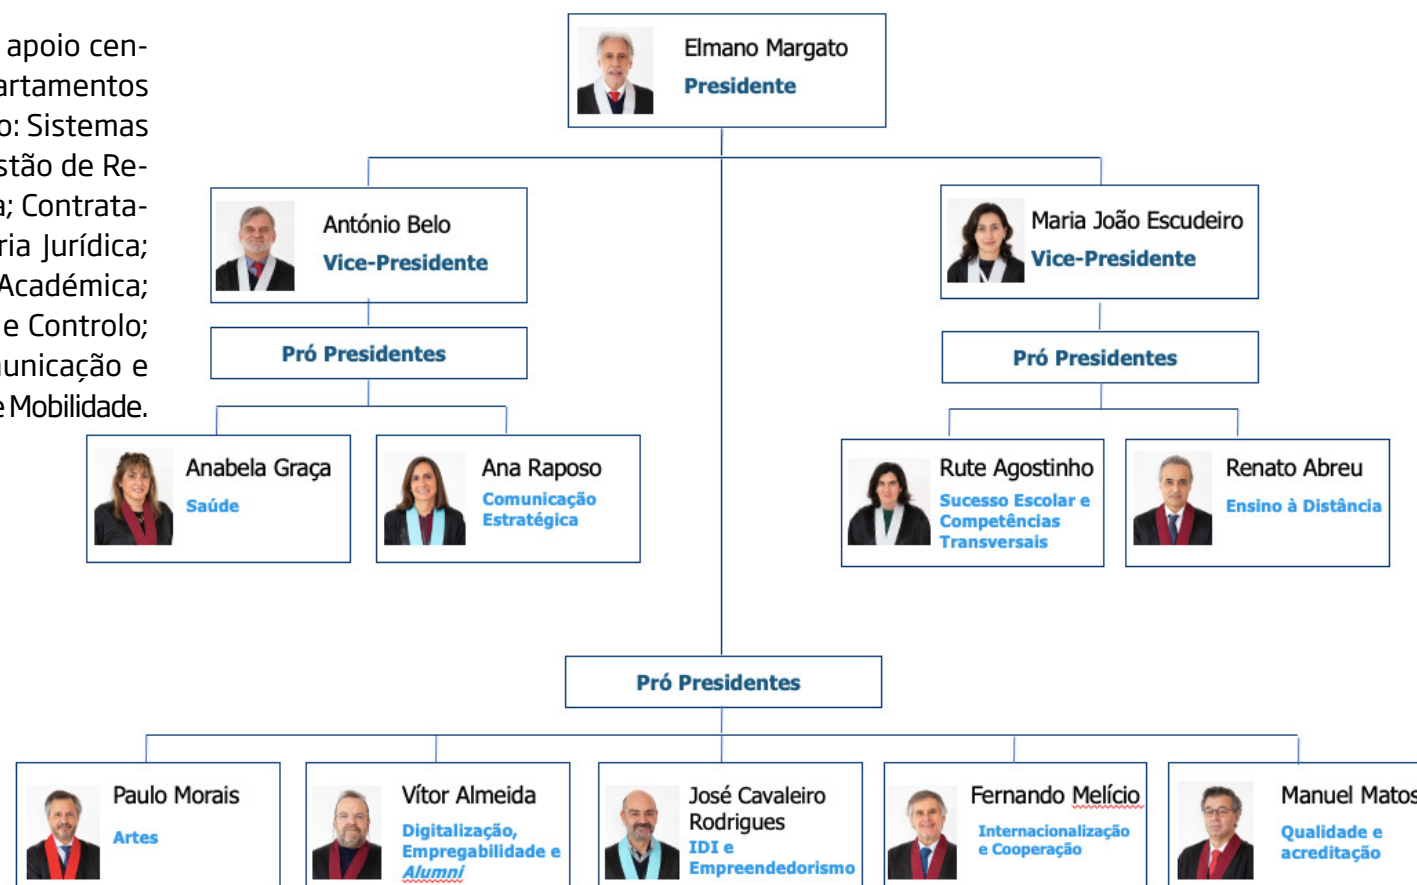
apoio cen-
artamentos
o: Sistemas
stão de Re-
a; Contrata-
ria Jurídica;
Académica;
e Controlo;
unicação e
e Mobilidade.

Elmano Margato
Presidente

António Belo
Vice-Presidente

Maria João Escudeiro
Vice-Presidente

Pró Presidentes

Pró Presidentes

Anabela Graça
Saúde

Ana Raposo
Comunicação Estratégica

Rute Agostinho
Sucesso Escolar e Competências Transversais

Renato Abreu
Ensino à Distância

Pró Presidentes

Paulo Morais
Artes

Vítor Almeida
Digitalização, Empregabilidade e Alumni

José Cavaleiro Rodrigues
IDI e Empreendedorismo

Fernando Melício
Internacionalização e Cooperação

Manuel Matos
Qualidade e acreditação